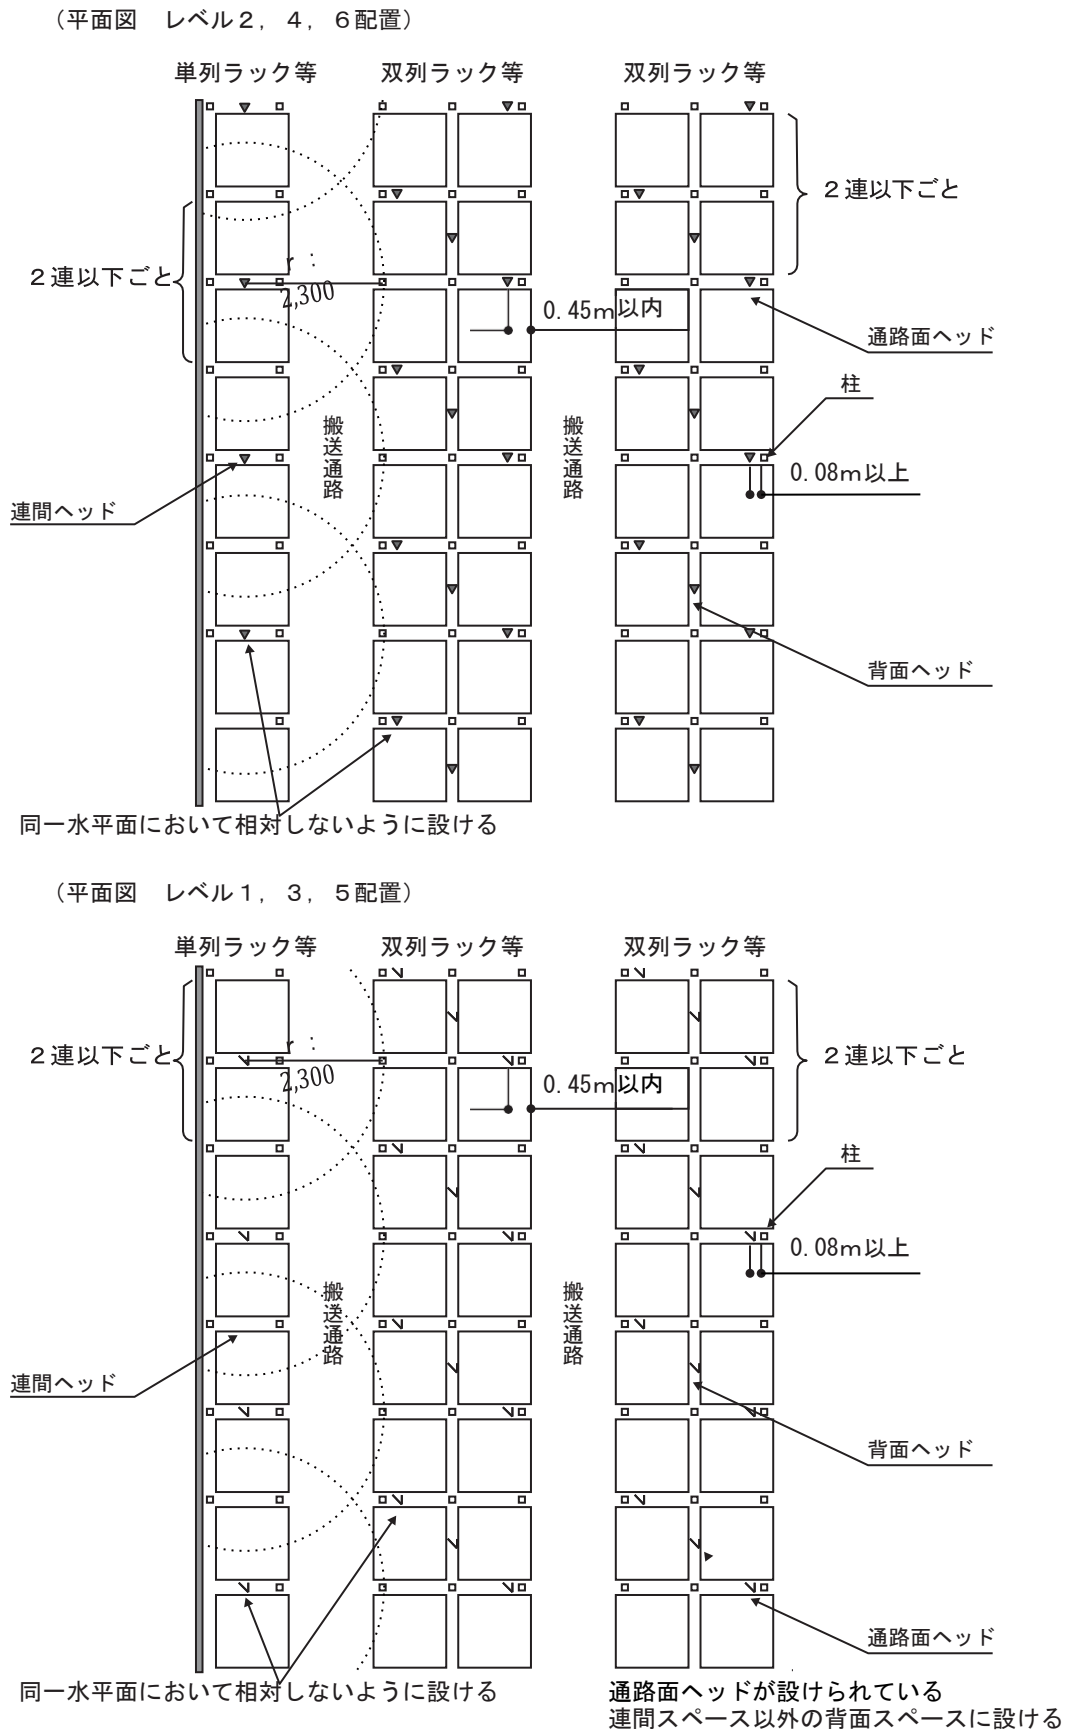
（平面図　レベル２，４，６配置）

単列ラック等　双列ラック等　双列ラック等

２連以下ごと

２連以下ごと

r：
2,300

0.45m以内

通路面ヘッド

柱

搬送通路

搬送通路

0.08m以上

連間ヘッド

背面ヘッド

同一水平面において相対しないように設ける

（平面図　レベル１，３，５配置）

単列ラック等　双列ラック等　双列ラック等

２連以下ごと

２連以下ごと

r：
2,300

0.45m以内

柱

0.08m以上

搬送通路

搬送通路

連間ヘッド

背面ヘッド

通路面ヘッド

同一水平面において相対しないように設ける

通路面ヘッドが設けられている
連間スペース以外の背面スペースに設ける